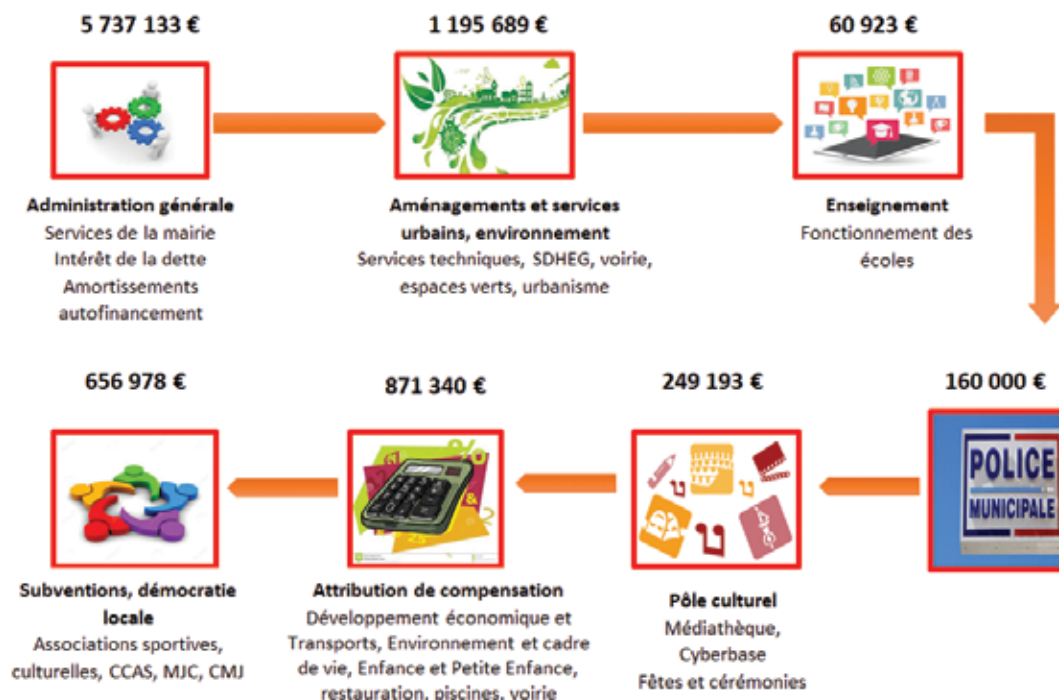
5 737 133 €

Administration générale
Services de la mairie
Intérêt de la dette
Amortissements
autofinancement

1 195 689 €

Aménagements et services urbains, environnement
Services techniques, SDHEG, voirie, espaces verts, urbanisme

60 923 €

Enseignement
Fonctionnement des écoles

160 000 €

POLICE MUNICIPALE

249 193 €

Pôle culturel
Médiathèque,
Cyberbase
Fêtes et cérémonies

871 340 €

Attribution de compensation
Développement économique et Transports, Environnement et cadre de vie, Enfance et Petite Enfance, restauration, piscines, voirie

656 978 €

Subventions, démocratie locale
Associations sportives, culturelles, CCAS, MJC, CMJ